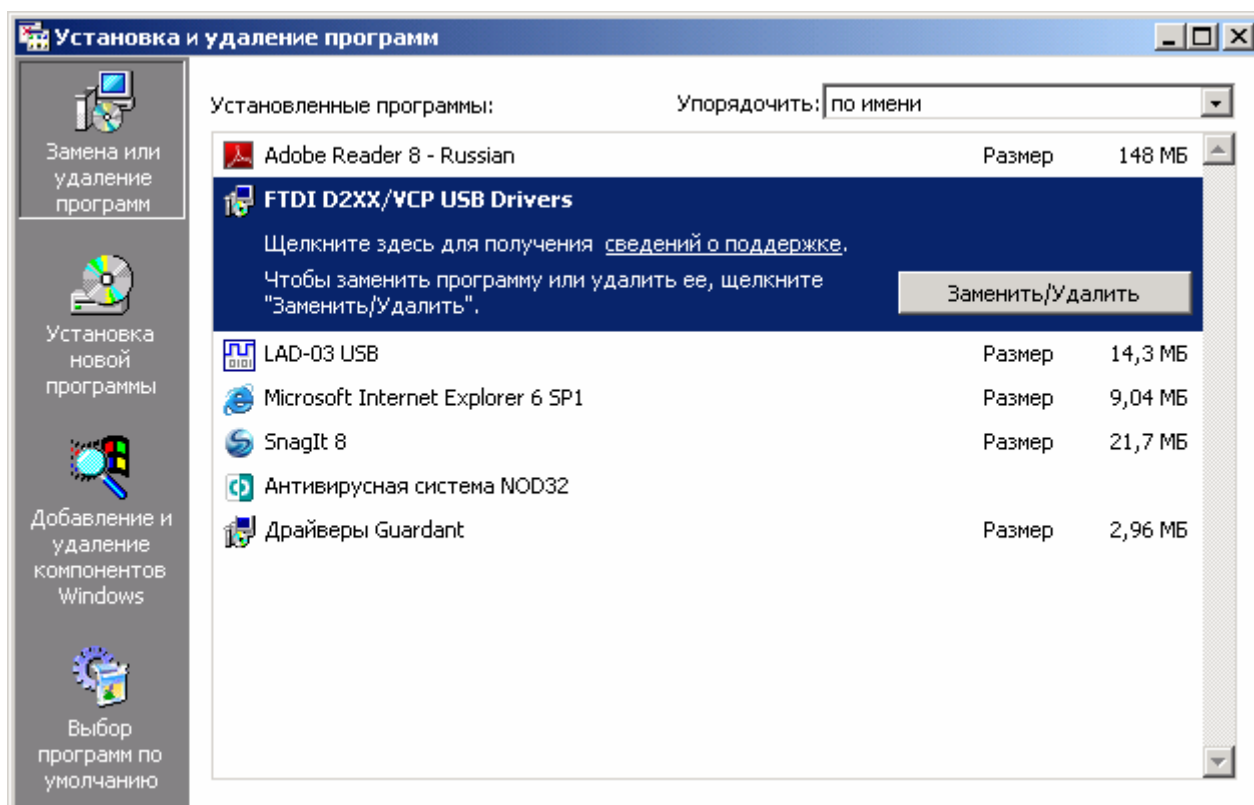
Установка и удаление программ

Замена или удаление программ

Установка новой программы

Добавление и удаление компонентов Windows

Выбор программ по умолчанию

Установленные программы:

Упорядочить: по имени

Adobe Reader 8 - Russian Размер 148 МБ

FTDI D2XX/VCP USB Drivers

Щелкните здесь для получения сведений о поддержке.

Чтобы заменить программу или удалить ее, щелкните "Заменить/Удалить".

Заменить/Удалить

LAD-03 USB Размер 14,3 МБ

Microsoft Internet Explorer 6 SP1 Размер 9,04 МБ

SnagIt 8 Размер 21,7 МБ

Антивирусная система NOD32

Драйверы Guardant Размер 2,96 МБ